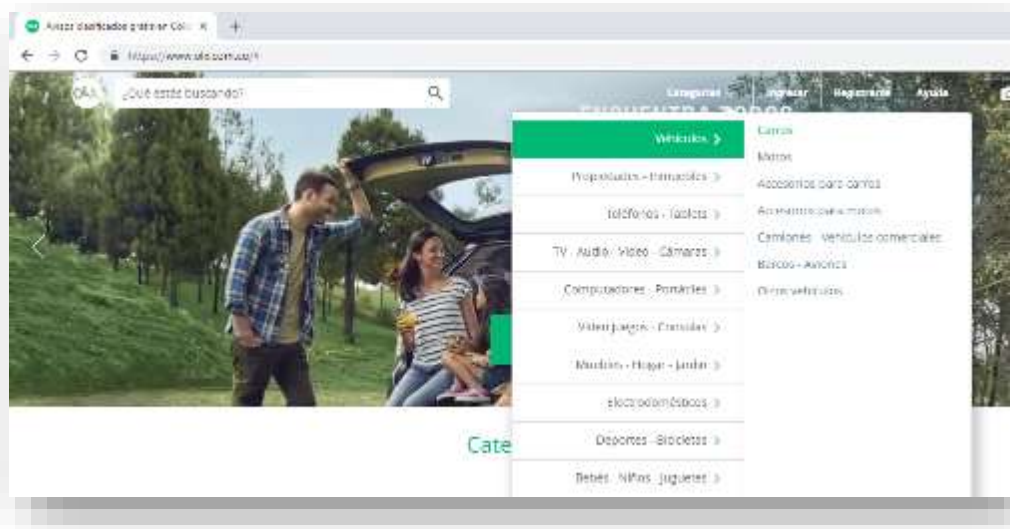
Avisos clasificados gratis en Col ×
https://www.olx.com.co/
OLX ¿Qué estás buscando?
Categorías Ingresar Registrarse Ayuda
ENCUENTRA TODOS
Vehículos >
Propiedades - Inmuebles >
Teléfonos - Tablets >
TV - Audio - Video - Cámaras >
Computadores - Portátiles >
Videojuegos - Consolas >
Muebles - Hogar - Jardín >
Electrodomésticos >
Deportes - Bicicletas >
Bebés - Niños - Juguetes >
Carros
Motos
Accesorios para carros
Accesorios para motos
Camiones - Vehículos comerciales
Barcos - Aviones
Otros vehículos
Cate